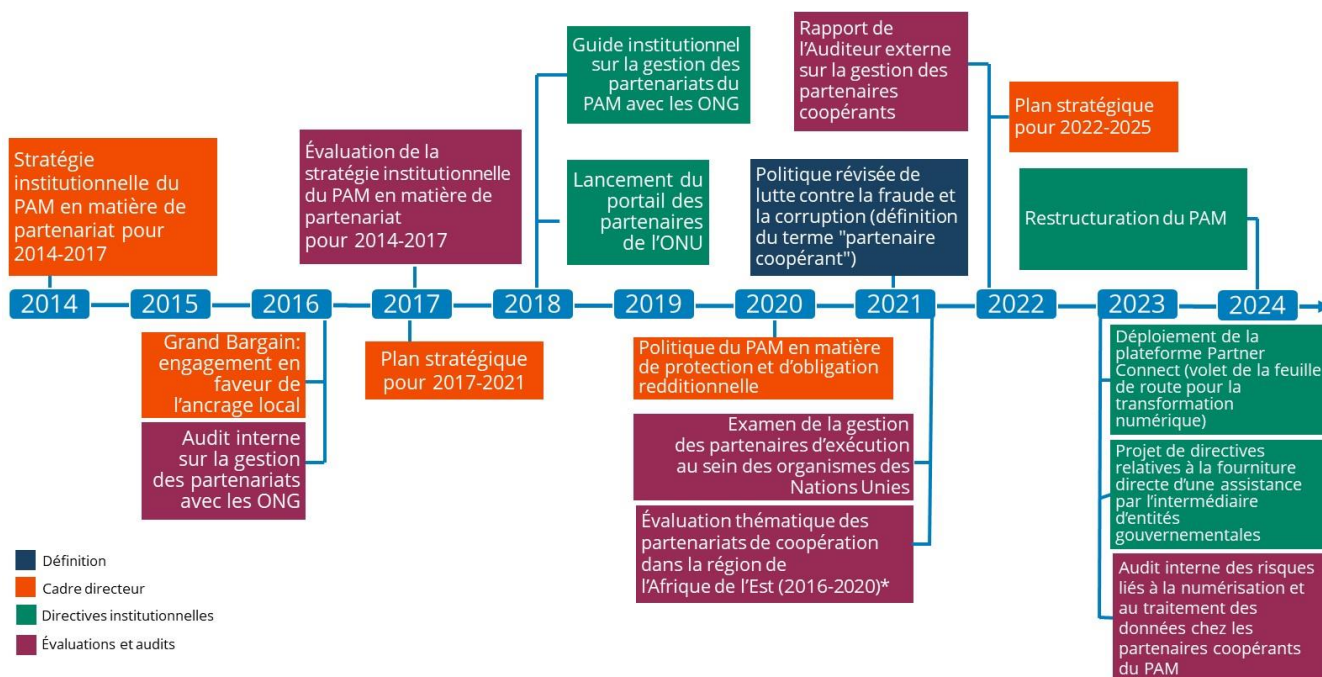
Stratégie institutionnelle du PAM en matière de partenariat pour 2014-2017

Évaluation de la stratégie institutionnelle du PAM en matière de partenariat pour 2014-2017

Guide institutionnel sur la gestion des partenariats du PAM avec les ONG

Lancement du portail des partenaires de l'ONU

Rapport de l'Auditeur externe sur la gestion des partenaires coopérants

Politique révisée de lutte contre la fraude et la corruption (définition du terme "partenaire coopérant")

Plan stratégique pour 2022-2025

Restructuration du PAM

2014

2015

2016

2017

2018

2019

2020

2021

2022

2023

2024

Grand Bargain: engagement en faveur de l'ancrage local

Audit interne sur la gestion des partenariats avec les ONG

Plan stratégique pour 2017-2021

Politique du PAM en matière de protection et d'obligation redditionnelle

Examen de la gestion des partenaires d'exécution au sein des organismes des Nations Unies

Évaluation thématique des partenariats de coopération dans la région de l'Afrique de l'Est (2016-2020)*

Déploiement de la plateforme Partner Connect (volet de la feuille de route pour la transformation numérique)

Projet de directives relatives à la fourniture directe d'une assistance par l'intermédiaire d'entités gouvernementales

Audit interne des risques liés à la numérisation et au traitement des données chez les partenaires coopérants du PAM

Définition
Cadre directeur
Directives institutionnelles
Évaluations et audits